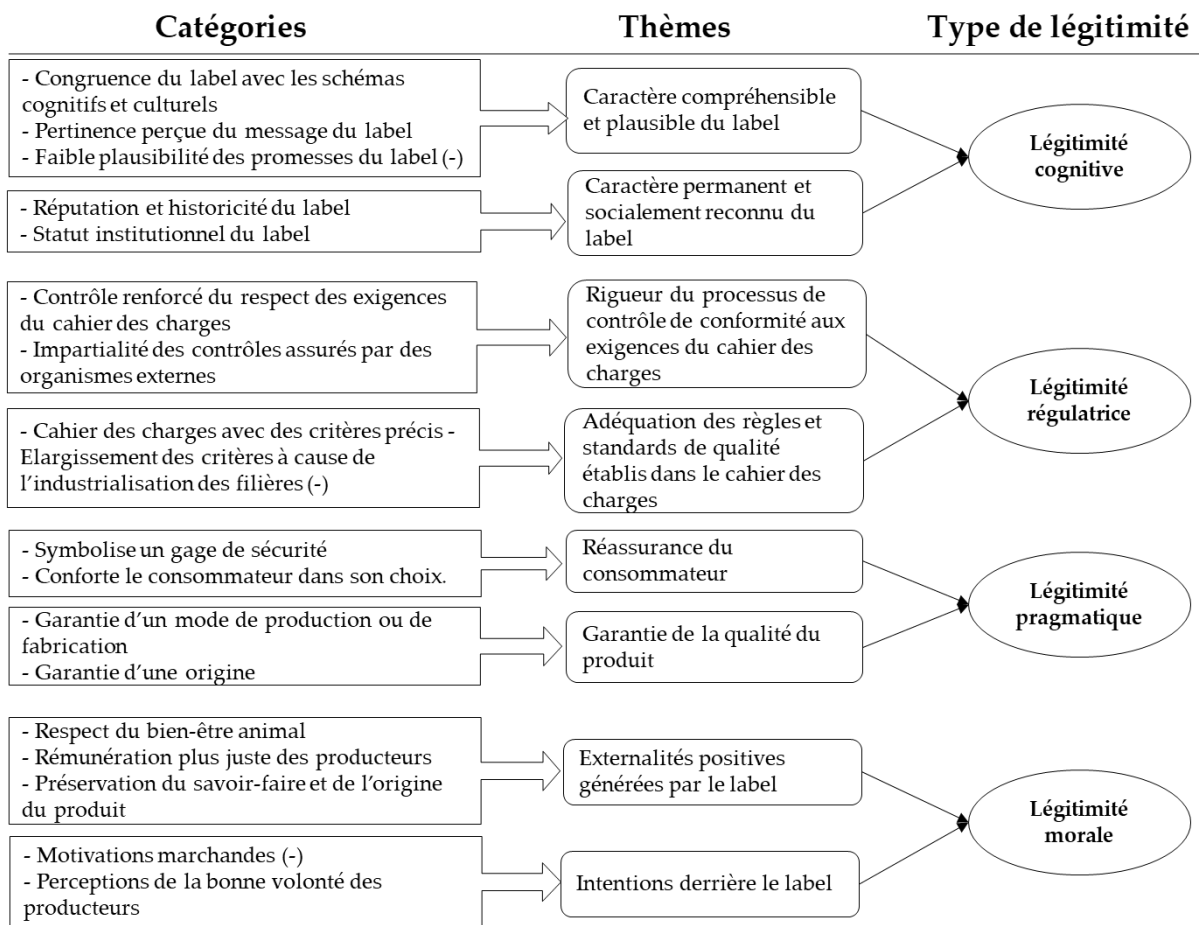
Catégories

Thèmes

Type de légitimité

- Congruence du label avec les schémas cognitifs et culturels
- Pertinence perçue du message du label
- Faible plausibilité des promesses du label (-)

Caractère compréhensible et plausible du label

- Réputation et historicité du label
- Statut institutionnel du label

Caractère permanent et socialement reconnu du label

Légitimité cognitive

- Contrôle renforcé du respect des exigences du cahier des charges
- Impartialité des contrôles assurés par des organismes externes

Rigueur du processus de contrôle de conformité aux exigences du cahier des charges

- Cahier des charges avec des critères précis - Elargissement des critères à cause de l'industrialisation des filières (-)

Adéquation des règles et standards de qualité établis dans le cahier des charges

Légitimité régulatrice

- Symbolise un gage de sécurité
- Conforte le consommateur dans son choix.

Réassurance du consommateur

- Garantie d'un mode de production ou de fabrication
- Garantie d'une origine

Garantie de la qualité du produit

Légitimité pragmatique

- Respect du bien-être animal
- Rémunération plus juste des producteurs
- Préservation du savoir-faire et de l'origine du produit

Externalités positives générées par le label

- Motivations marchandes (-)
- Perceptions de la bonne volonté des producteurs

Intentions derrière le label

Légitimité morale